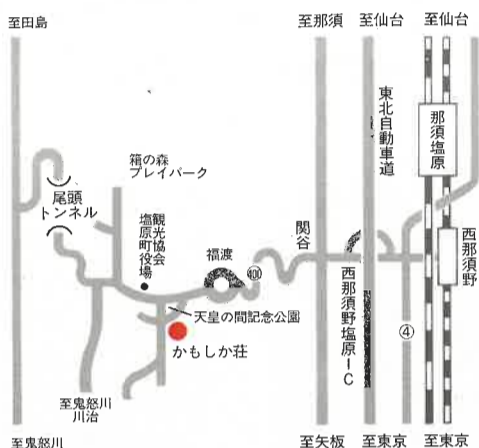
至田島

至那須　至仙台　至仙台

東北自動車道

那須塩原

箒の森プレイパーク

尾頭トンネル

塩原町役場

観光協会

福渡

400

関谷

西那須野

西那須野塩原IC

天皇の間記念公園

かもしか荘

4

至鬼怒川川治

至鬼怒川

至矢板　至東京　至東京